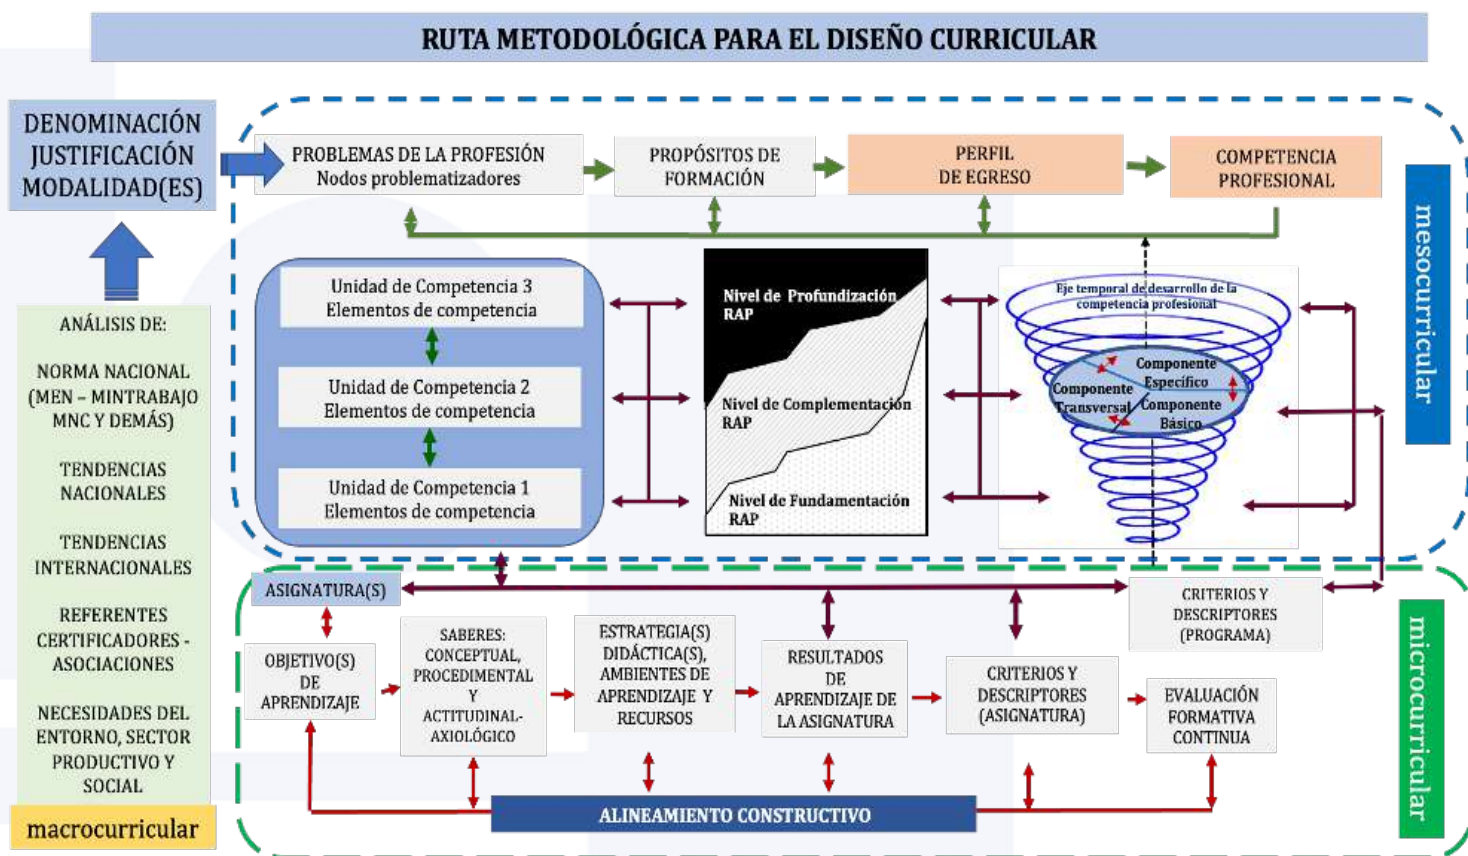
RUTA METODOLÓGICA PARA EL DISEÑO CURRICULAR

DENOMINACIÓN
JUSTIFICACIÓN
MODALIDAD(ES)

ANÁLISIS DE:

NORMA NACIONAL (MEN – MINTRABAJO MNC Y DEMÁS)

TENDENCIAS NACIONALES

TENDENCIAS INTERNACIONALES

REFERENTES CERTIFICADORES - ASOCIACIONES

NECESIDADES DEL ENTORNO, SECTOR PRODUCTIVO Y SOCIAL

macrocurricular

PROBLEMAS DE LA PROFESIÓN
Nodos problematizadores

PROPÓSITOS DE FORMACIÓN

PERFIL DE EGRESO

COMPETENCIA PROFESIONAL

mesocurricular

Unidad de Competencia 3
Elementos de competencia

Unidad de Competencia 2
Elementos de competencia

Unidad de Competencia 1
Elementos de competencia

Nivel de Profundización RAP

Nivel de Complementación RAP

Nivel de Fundamentación RAP

Eje temporal de desarrollo de la competencia profesional

Componente Específico

Componente Transversal

Componente Básico

ASIGNATURA(S)

CRITERIOS Y DESCRIPTORES (PROGRAMA)

OBJETIVO(S) DE APRENDIZAJE

SABERES: CONCEPTUAL, PROCEDIMENTAL Y ACTITUDINAL-AXIOLÓGICO

ESTRATEGIA(S) DIDÁCTICA(S), AMBIENTES DE APRENDIZAJE Y RECURSOS

RESULTADOS DE APRENDIZAJE DE LA ASIGNATURA

CRITERIOS Y DESCRIPTORES (ASIGNATURA)

EVALUACIÓN FORMATIVA CONTINUA

ALINEAMIENTO CONSTRUCTIVO

microcurricular